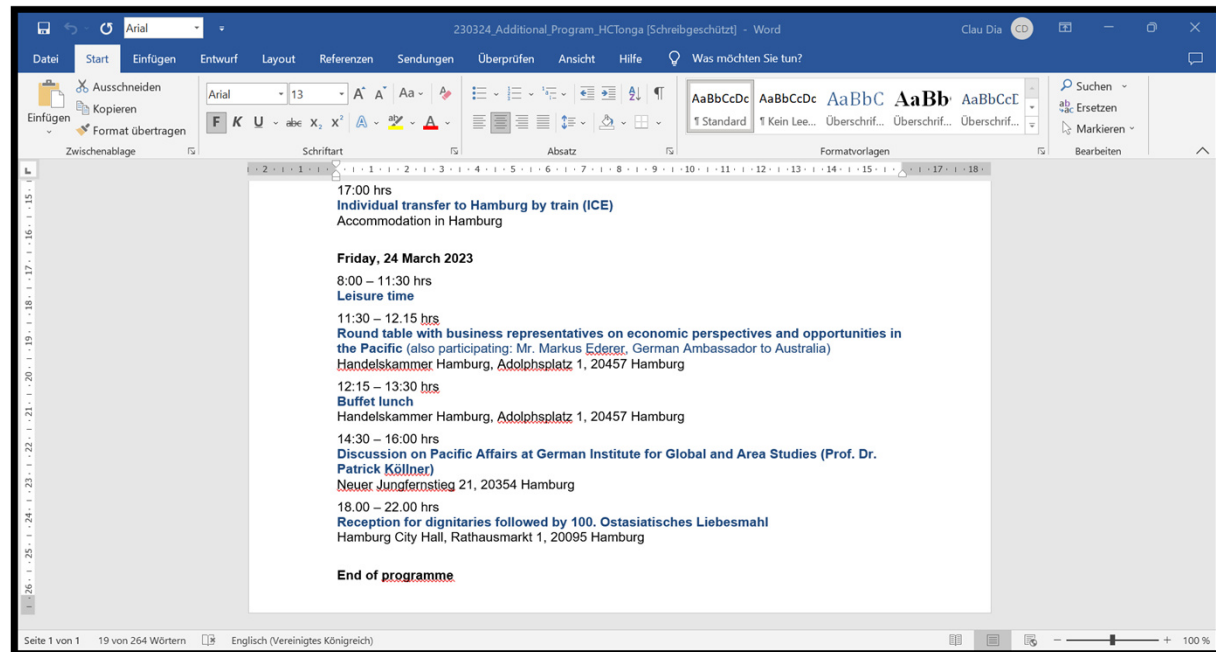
Arial
230324_Additional_Program_HCTonga [Schreibgeschützt] - Word
Clau Dia CD

Datei Start Einfügen Entwurf Layout Referenzen Sendungen Überprüfen Ansicht Hilfe Was möchten Sie tun?

Einfügen
Ausschneiden
Kopieren
Format übertragen
Zwischenablage

Arial 13
F K U abc $x_2$ $x^2$
Schriftart

Absatz

AaBbCcDc ¶ Standard
AaBbCcDc ¶ Kein Lee...
AaBbC Überschrif...
AaBb Überschrif...
AaBbCcI Überschrif...
Formatvorlagen

Suchen
Ersetzen
Markieren
Bearbeiten

17:00 hrs
Individual transfer to Hamburg by train (ICE)
Accommodation in Hamburg

Friday, 24 March 2023

8:00 – 11:30 hrs
Leisure time

11:30 – 12.15 hrs
Round table with business representatives on economic perspectives and opportunities in the Pacific (also participating: Mr. Markus Ederer, German Ambassador to Australia)
Handelskammer Hamburg, Adolphsplatz 1, 20457 Hamburg

12:15 – 13:30 hrs
Buffet lunch
Handelskammer Hamburg, Adolphsplatz 1, 20457 Hamburg

14:30 – 16:00 hrs
Discussion on Pacific Affairs at German Institute for Global and Area Studies (Prof. Dr. Patrick Köllner)
Neuer Jungfernstieg 21, 20354 Hamburg

18.00 – 22.00 hrs
Reception for dignitaries followed by 100. Ostasiatisches Liebesmahl
Hamburg City Hall, Rathausmarkt 1, 20095 Hamburg

End of programme

Seite 1 von 1 19 von 264 Wörtern Englisch (Vereinigtes Königreich) 100 %